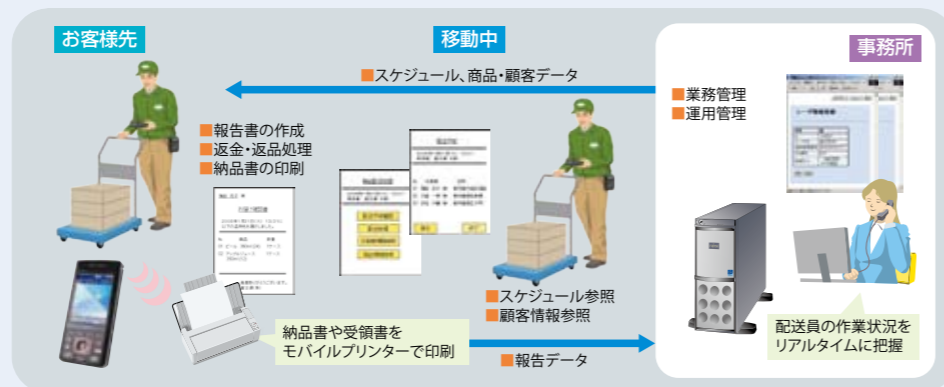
お客様先

移動中

事務所

■スケジュール、商品・顧客データ

■業務管理
■運用管理

■報告書の作成
■返金・返品処理
■納品書の印刷

■スケジュール参照
■顧客情報参照

納品書や受領書を
モバイルプリンターで印刷

■報告データ

配送員の作業状況を
リアルタイムに把握